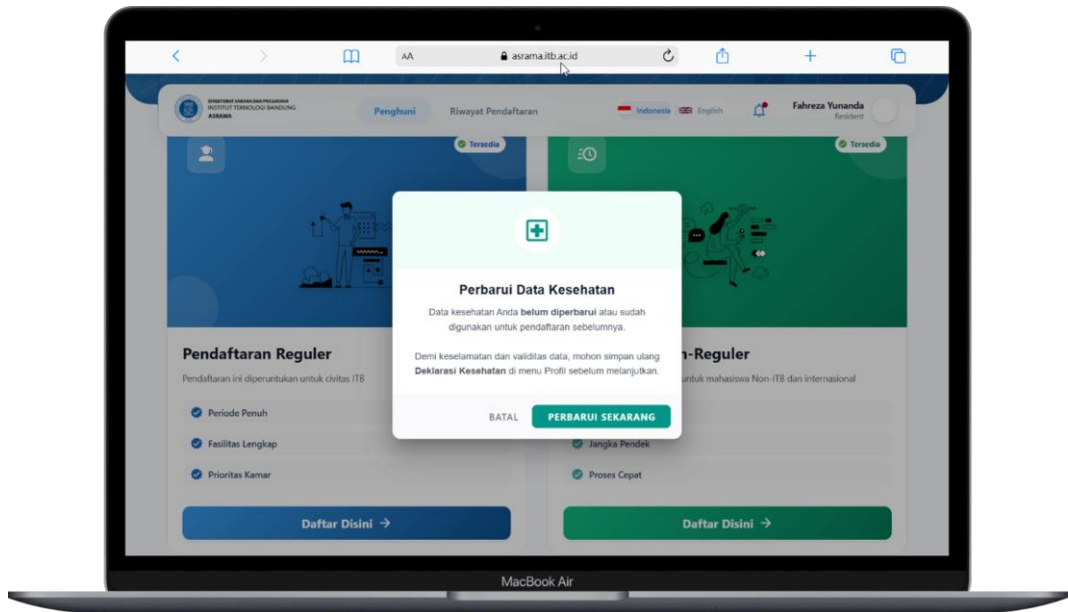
AA asrama.itb.ac.id

DIREKTORAT SARANA DAN PRASARANA
INSTITUT TEKNOLOGI BANDUNG
ASRAMA

Penghuni Riwayat Pendaftaran

Indonesia English

Fahreza Yunanda
Resident

Tersedia

Tersedia

Perbarui Data Kesehatan

Data kesehatan Anda **belum diperbarui** atau sudah digunakan untuk pendaftaran sebelumnya.

Demi keselamatan dan validitas data, mohon simpan ulang **Deklarasi Kesehatan** di menu Profil sebelum melanjutkan.

BATAL PERBARUI SEKARANG

Pendaftaran Reguler

Pendaftaran ini diperuntukan untuk civitas ITB

Periode Penuh

Fasilitas Lengkap

Prioritas Kamar

Daftar Disini →

-Reguler

untuk mahasiswa Non-ITB dan internasional

Jangka Pendek

Proses Cepat

Daftar Disini →

MacBook Air